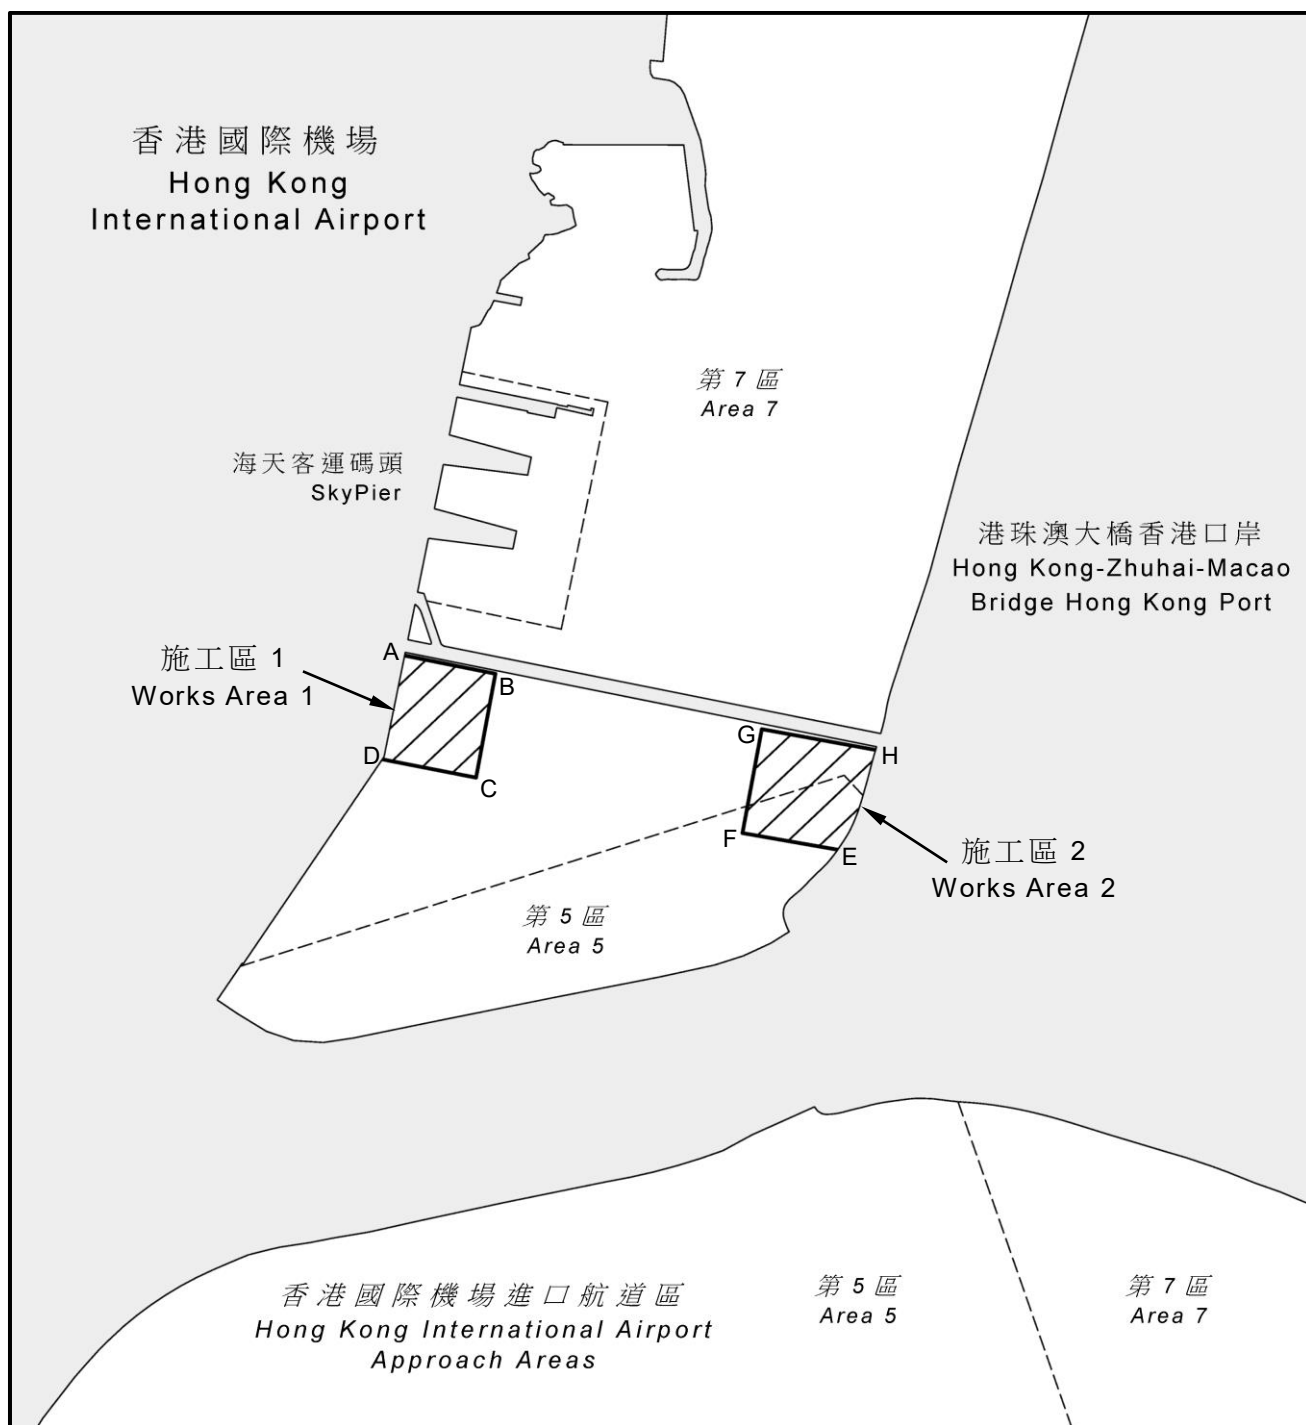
香港國際機場
Hong Kong International Airport

第 7 區
Area 7

海天客運碼頭
SkyPier

港珠澳大橋香港口岸
Hong Kong-Zhuhai-Macao Bridge Hong Kong Port

施工區 1
Works Area 1

A
B
D
C

G
H
F
E

施工區 2
Works Area 2

第 5 區
Area 5

香港國際機場進口航道區
Hong Kong International Airport Approach Areas

第 5 區
Area 5

第 7 區
Area 7